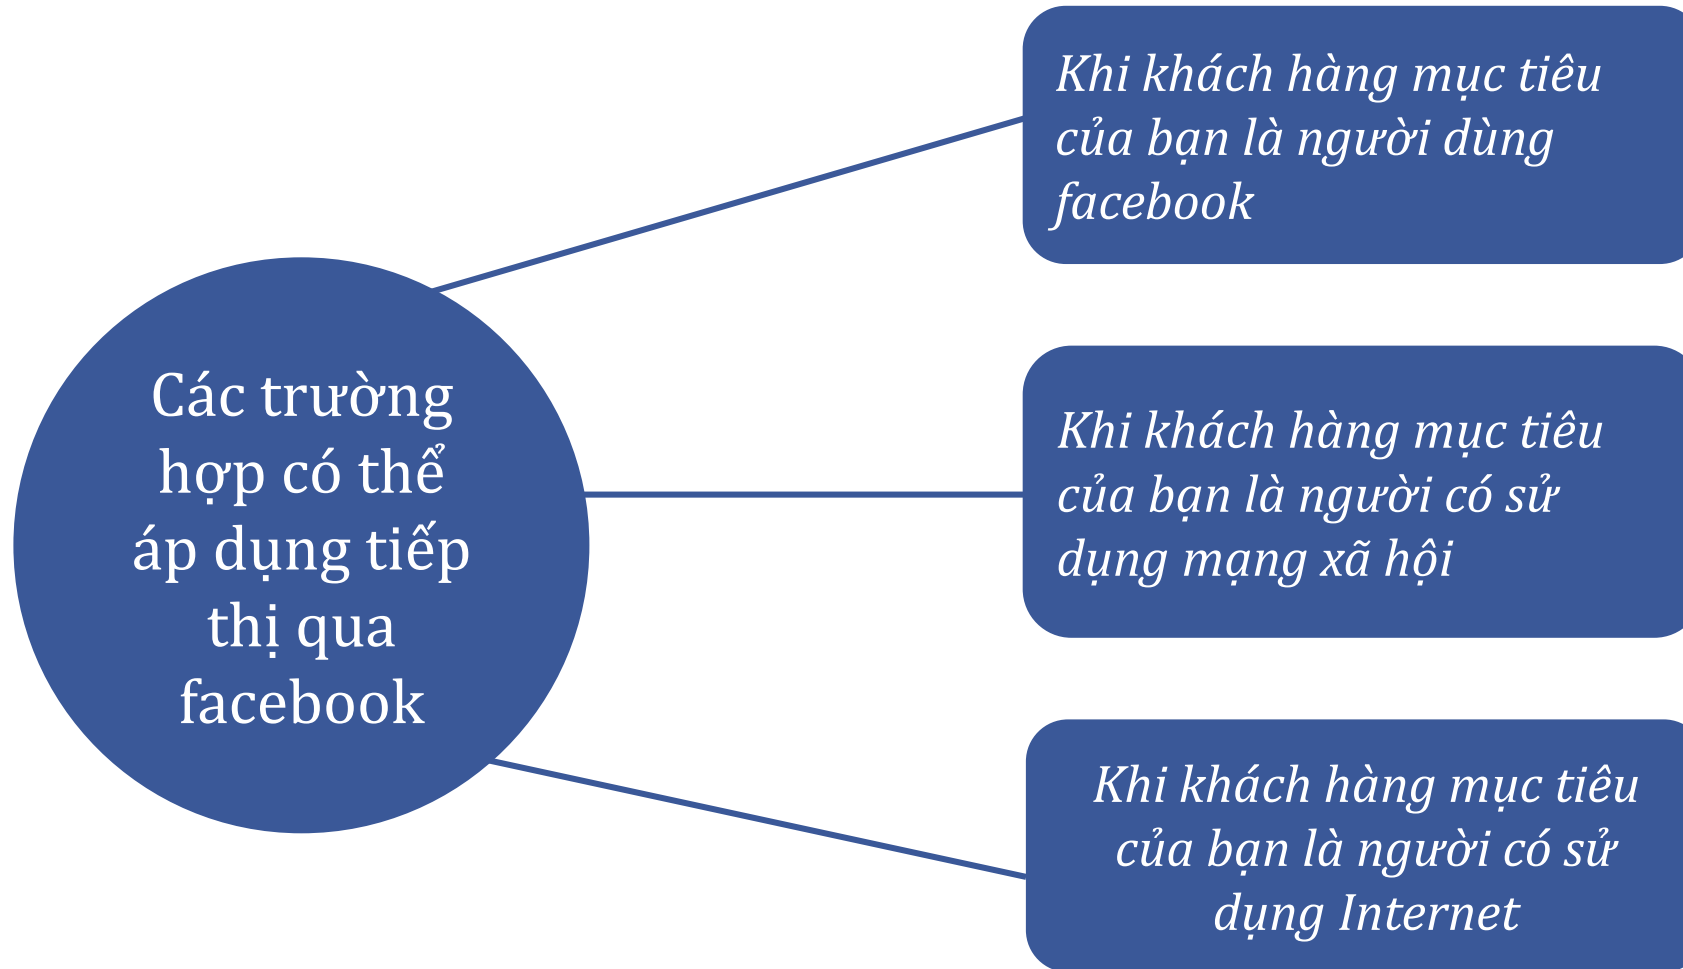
Các trường hợp có thể áp dụng tiếp thị qua facebook

Khi khách hàng mục tiêu của bạn là người dùng facebook

Khi khách hàng mục tiêu của bạn là người có sử dụng mạng xã hội

Khi khách hàng mục tiêu của bạn là người có sử dụng Internet